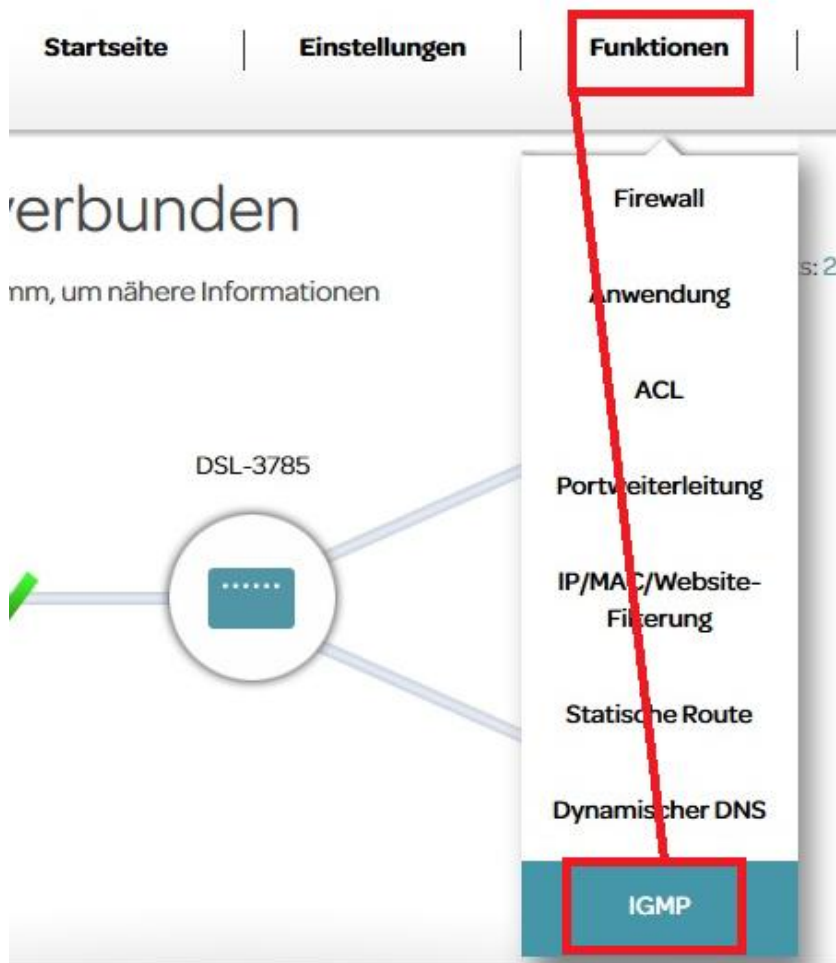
Startseite | Einstellungen | Funktionen |

verbunden

nm, um nähere Informationen

s: 2

DSL-3785

Firewall

Anwendung

ACL

Portweiterleitung

IP/MAC/Website-Filterung

Statische Route

Dynamischer DNS

IGMP